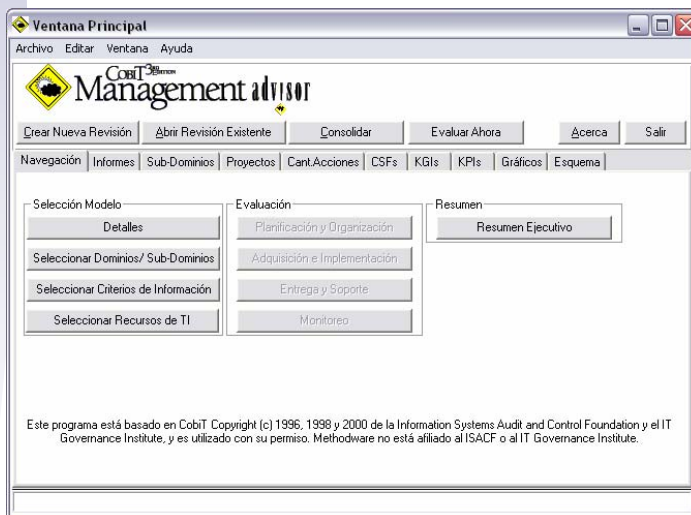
Ventana Principal

Archivo Editar Ventana Ayuda

CobiT 3rd Edition Management advisor

Crear Nueva Revisión | Abrir Revisión Existente | Consolidar | Evaluar Ahora | Acerca | Salir

Navegación | Informes | Sub-Dominios | Proyectos | Cant.Acciones | CSFs | KGIs | KPIs | Gráficos | Esquema

Selección Modelo
Detalles
Seleccionar Dominios/ Sub-Dominios
Seleccionar Criterios de Información
Seleccionar Recursos de TI

Evaluación
Planificación y Organización
Adquisición e Implementación
Entrega y Soporte
Monitoreo

Resumen
Resumen Ejecutivo

Este programa está basado en CobiT Copyright (c) 1996, 1998 y 2000 de la Information Systems Audit and Control Foundation y el IT Governance Institute, y es utilizado con su permiso. Methodware no está afiliado al ISACF o al IT Governance Institute.